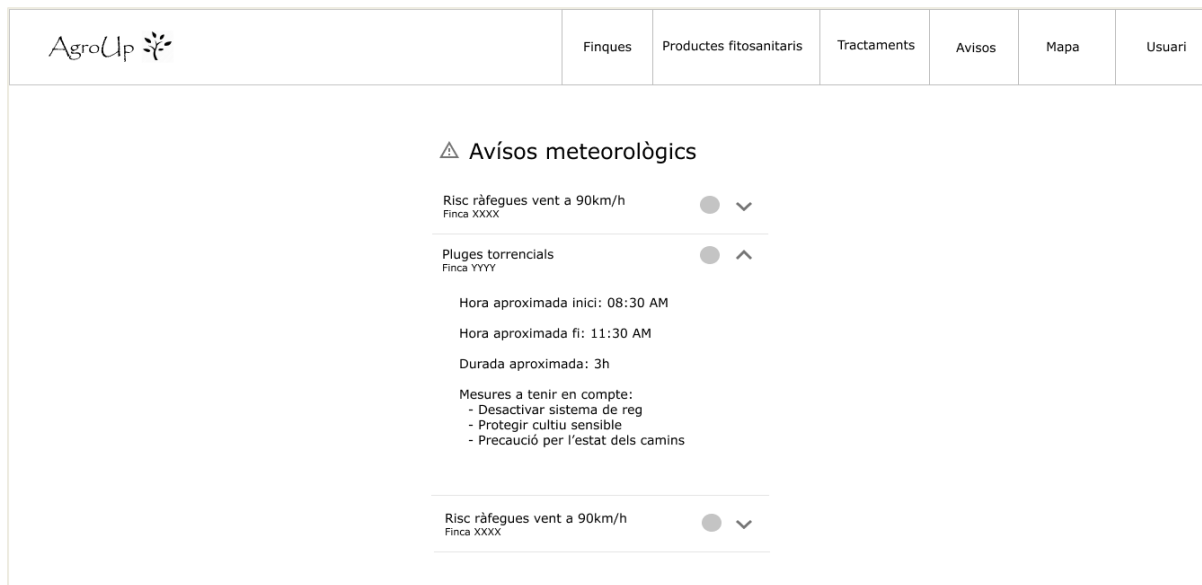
AgroUp

Finques | Productes fitosanitaris | Tractaments | Avisos | Mapa | Usuari

⚠ Avísos meteorològics

Risc ràfegues vent a 90km/h
Finca XXXX

Pluges torrencials
Finca YYYY

Hora aproximada inici: 08:30 AM

Hora aproximada fi: 11:30 AM

Durada aproximada: 3h

Mesures a tenir en compte:
- Desactivar sistema de reg
- Protegir cultiu sensible
- Precaució per l'estat dels camins

Risc ràfegues vent a 90km/h
Finca XXXX